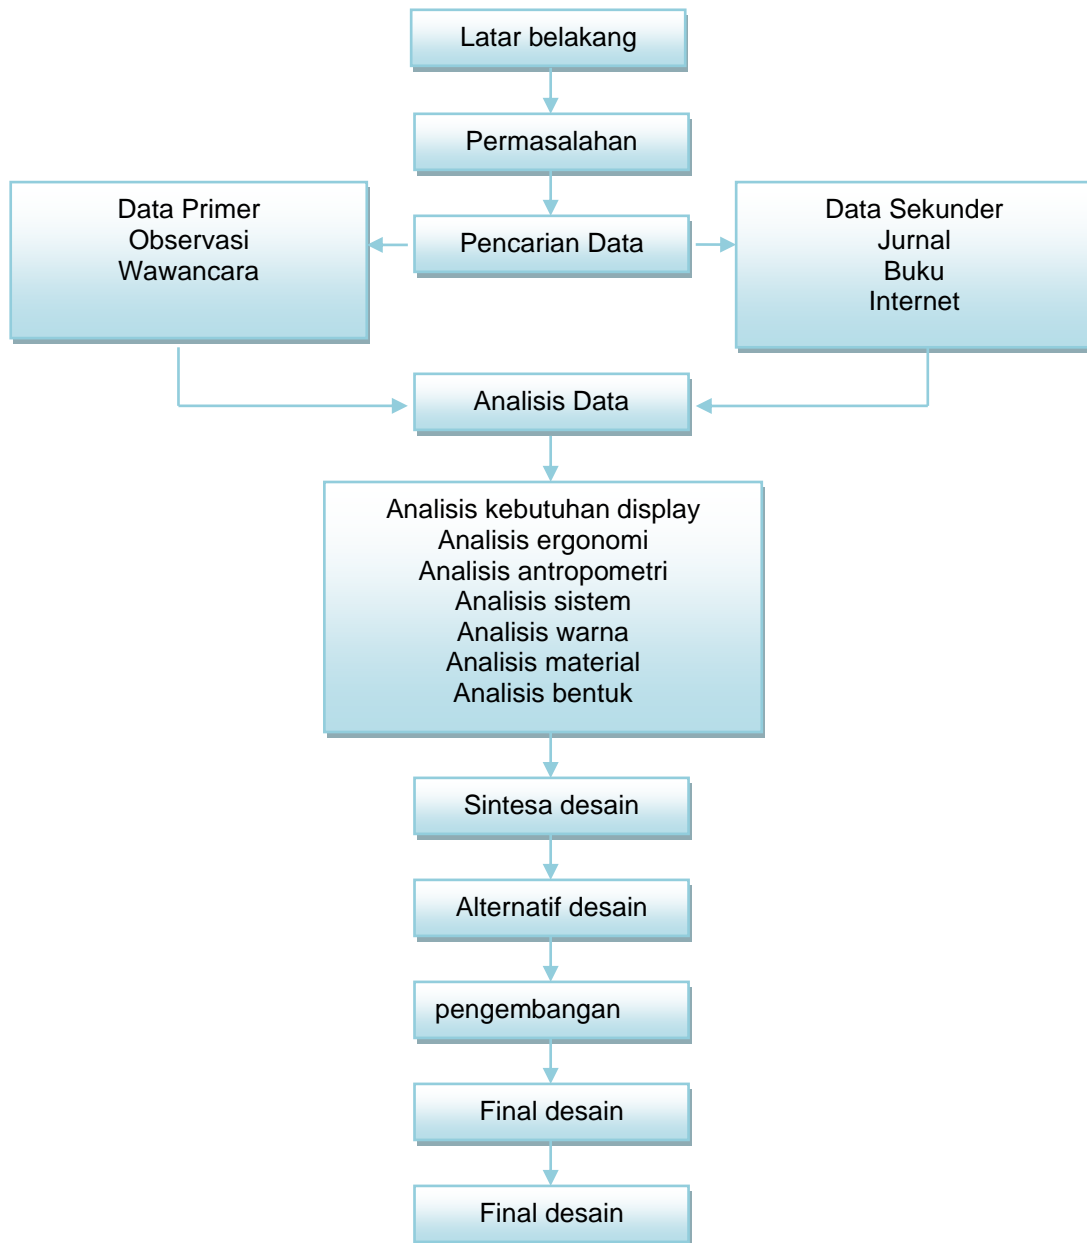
Latar belakang

Permasalahan

Data Primer
Observasi
Wawancara

Pencarian Data

Data Sekunder
Jurnal
Buku
Internet

Analisis Data

Analisis kebutuhan display
Analisis ergonomi
Analisis antropometri
Analisis sistem
Analisis warna
Analisis material
Analisis bentuk

Sintesa desain

Alternatif desain

pengembangan

Final desain

Final desain